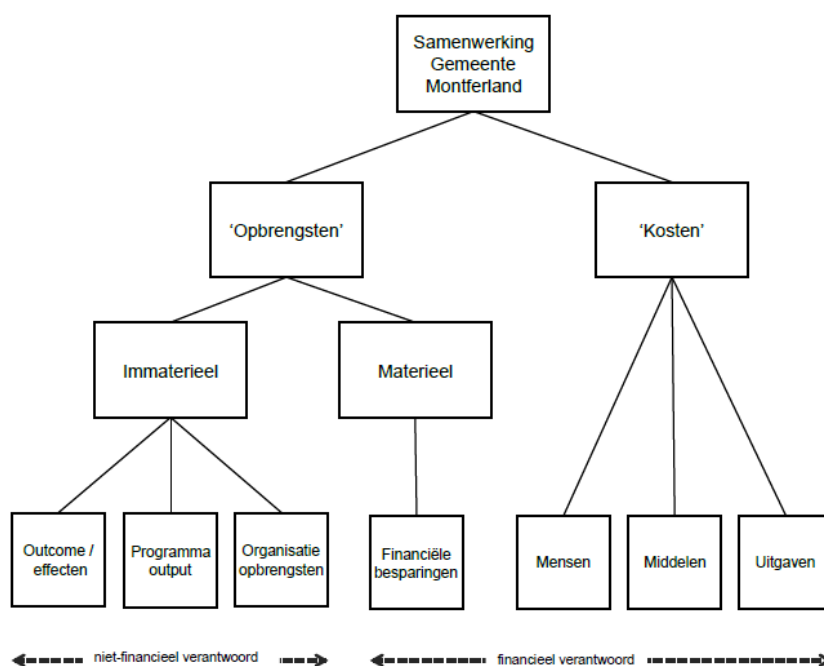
Samenwerking Gemeente Montferland

‘Opbrengsten’

‘Kosten’

Immaterieel

Materieel

Outcome / effecten

Programma output

Organisatie opbrengsten

Financiële besparingen

Mensen

Middelen

Uitgaven

niet-financieel verantwoord

financieel verantwoord